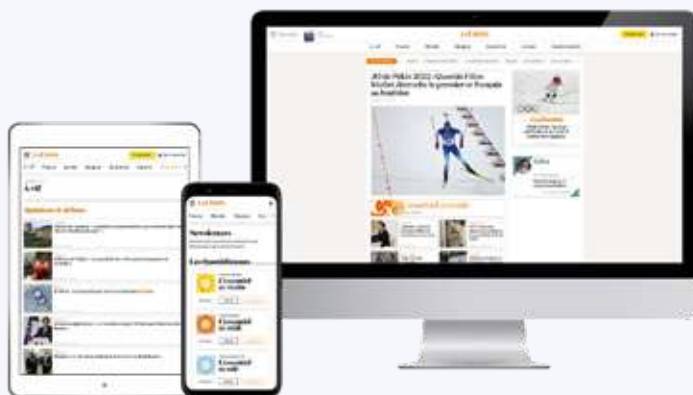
Le Soir

Le Soir

A vif

Newsletters

Les Quotidiennes

L'essentiel du matin

L'essentiel de midi

L'essentiel du soir

JO de Pékin 2022 : Quentin Fillon Maillet décroche la première or français en biathlon